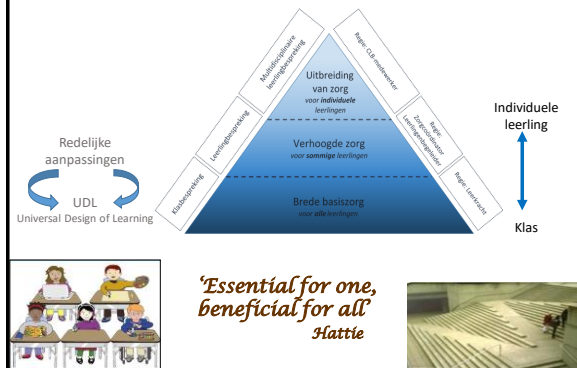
Redelijke aanpassingen

UDL
Universal Design of Learning

Klasbespreking

Leerlingbespreking

Multidisciplinaire leerlingbespreking

Uitbreiding van zorg
*voor individuele leerlingen*

Verhoogde zorg
*voor sommige leerlingen*

Brede basiszorg
*voor alle leerlingen*

Regie: CLB-medewerker

Regie: Zorgcoördinator Leerlingenbegeleider

Regie: Leerkracht

Individuele leerling

Klas

'Essential for one, beneficial for all'
Hattie